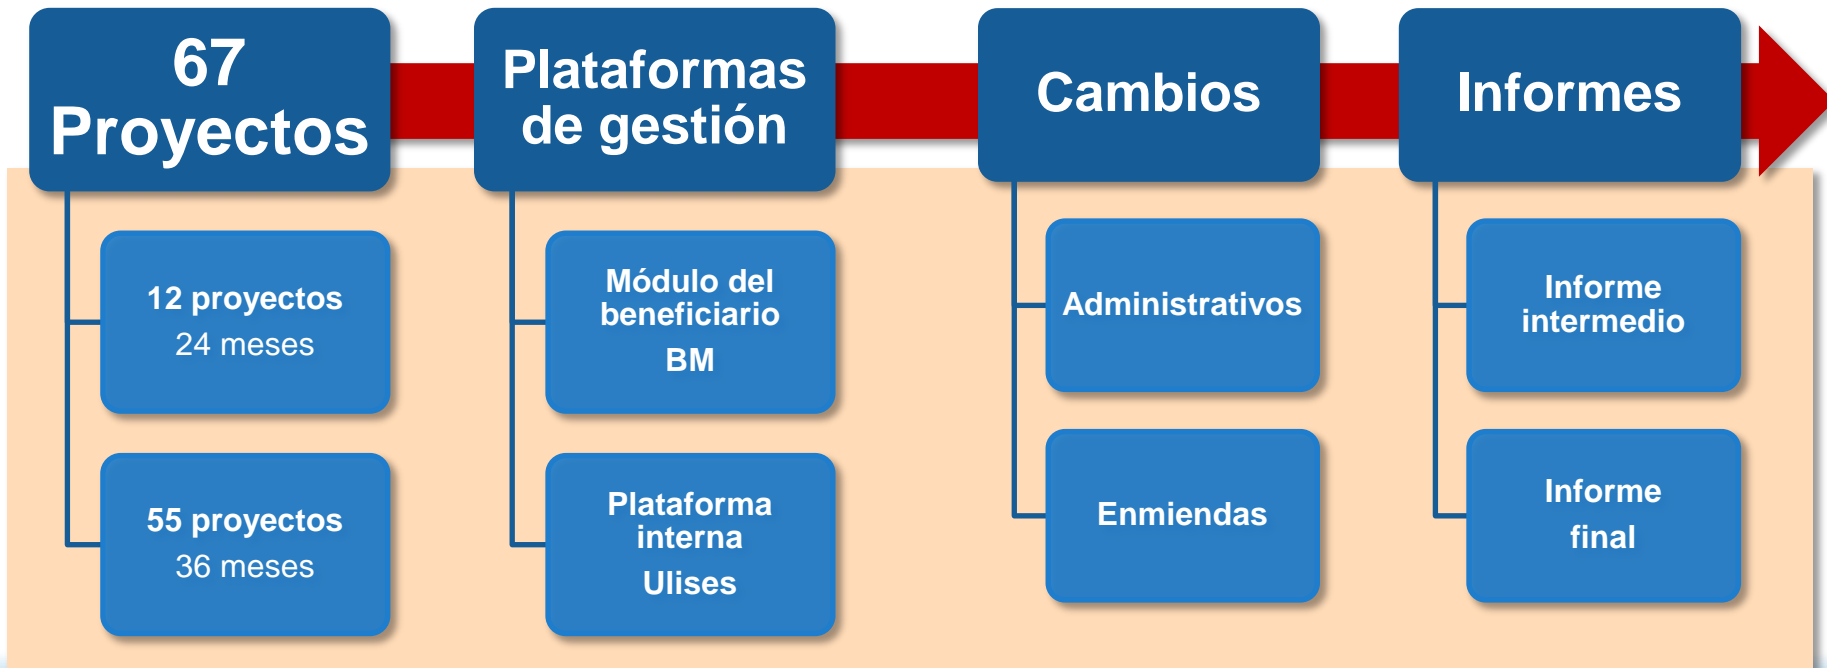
67 Proyectos

12 proyectos
24 meses

55 proyectos
36 meses

Plataformas de gestión

Módulo del beneficiario
BM

Plataforma interna
Ulises

Cambios

Administrativos

Enmiendas

Informes

Informe intermedio

Informe final